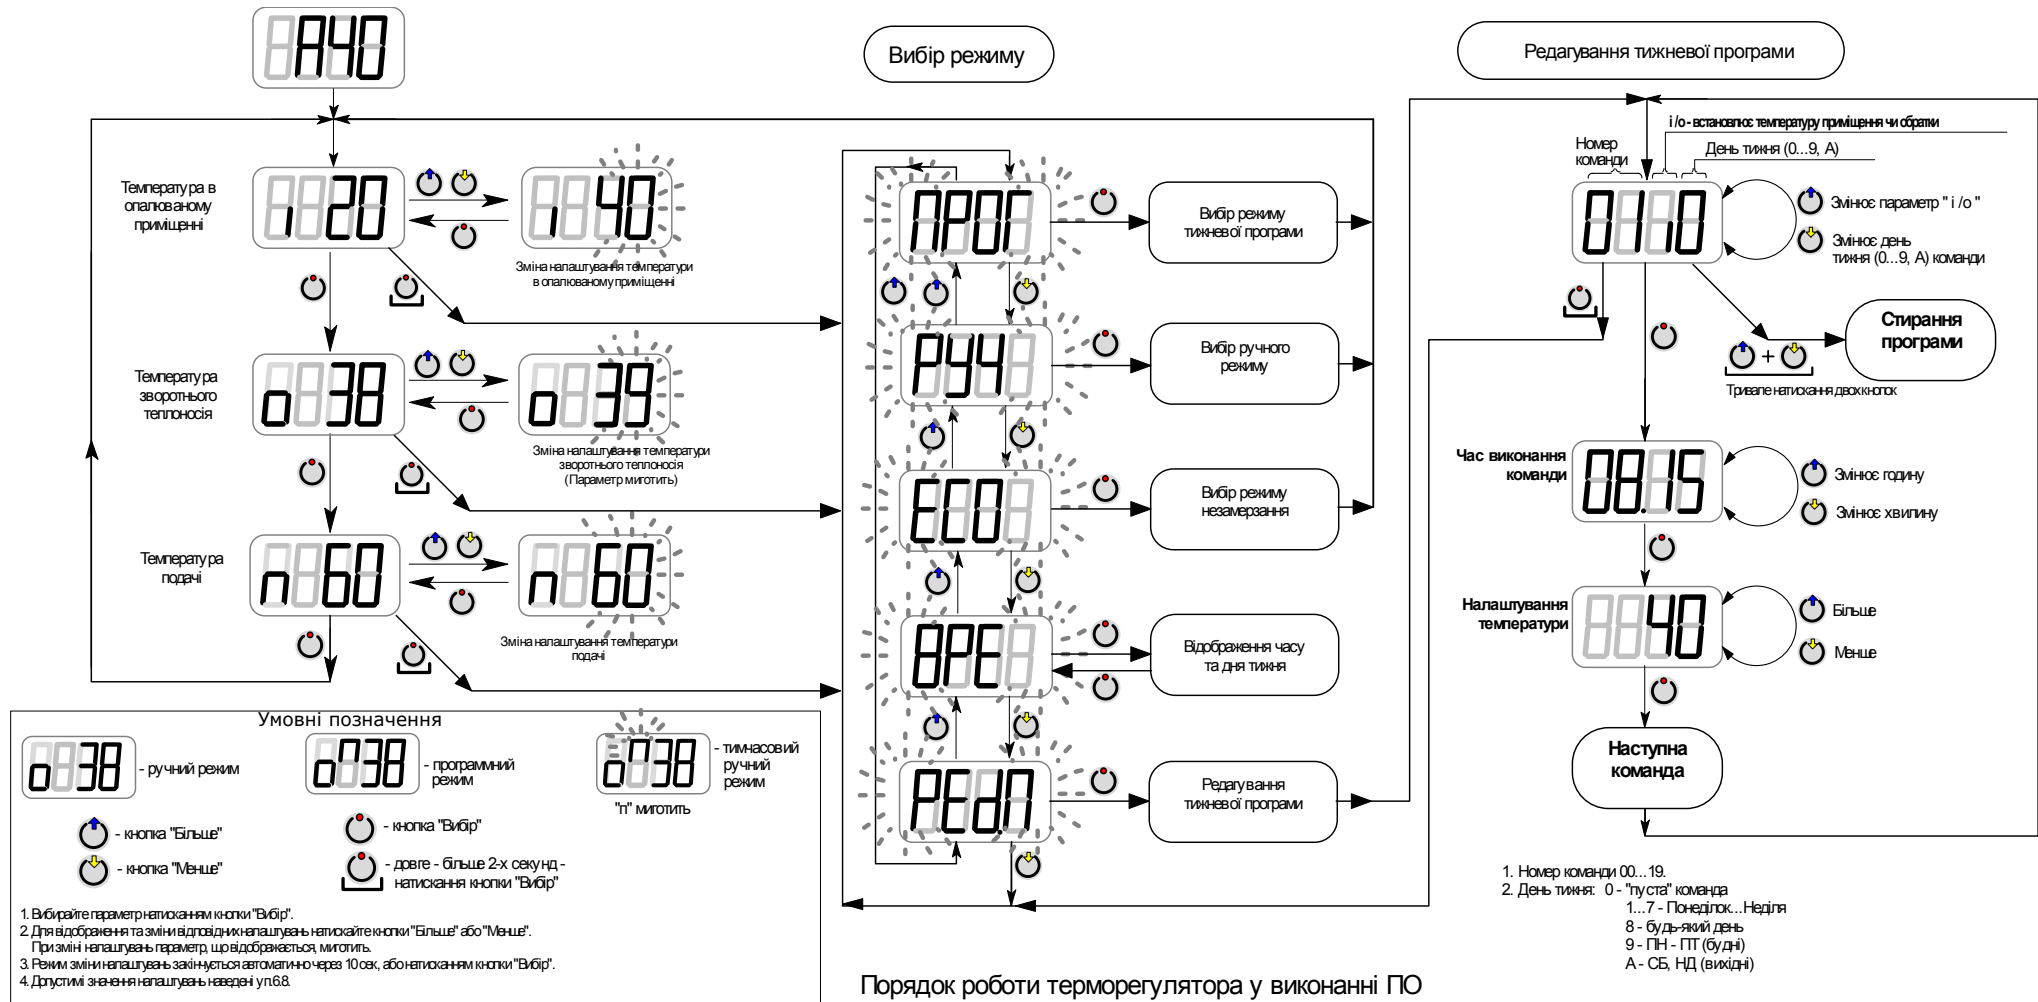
A40

Вибір режиму

Редагування тижневої програми

Температура в опалюваному приміщенні

i 20

i 40

Зміна налаштування температури в опалюваному приміщенні

Температура зворотнього теплоносія

o 38

o 39

Зміна налаштування температури зворотнього теплоносія (Параметр миготить)

Температура подачі

n 60

n 60

Зміна налаштування температури подачі

ПРОГ

Вибір режиму тижневої програми

РУЧ

Вибір ручного режиму

ECO

Вибір режиму незамерзання

ВРЕ

Відображення часу та дня тижня

PEd.П

Редагування тижневої програми

i /o - встановлює температуру приміщення чи обратки

Номер команди

День тижня (0...9, А)

01.i.0

Змінює параметр " i /o "

Змінює день тижня (0...9, А) команди

Стирання програми

+

Тривале натискання двох кнопок

Час виконання команди

08.15

Змінює годину

Змінює хвилину

Налаштування температури

40

Більше

Менше

Наступна команда

Умовні позначення

o 38 - ручний режим

o П 38 - программний режим

o П 38 - тимчасовий ручний режим

"п" миготить

- кнопка "Більше"

- кнопка "Менше"

- кнопка "Вибір"

- довге - більше 2-х секунд - натискання кнопки "Вибір"

1. Вибирайте параметр натисканням кнопки "Вибір".
2. Для відображення та зміни відповідних налаштувань натискайте кнопки "Більше" або "Менше". При зміні налаштувань параметр, що відображається, миготить.
3. Режим зміни налаштувань закінчується автоматично через 10 сек, або натисканням кнопки "Вибір".
4. Допустимі значення налаштувань наведені у п.6.8.

Порядок роботи терморегулятора у виконанні ПО

1. Номер команди 00...19.
2. День тижня: 0 - "пуста" команда
1...7 - Понеділок...Неділя
8 - будь-який день
9 - ПН - ПТ (будні)
А - СБ, НД (вихідні)